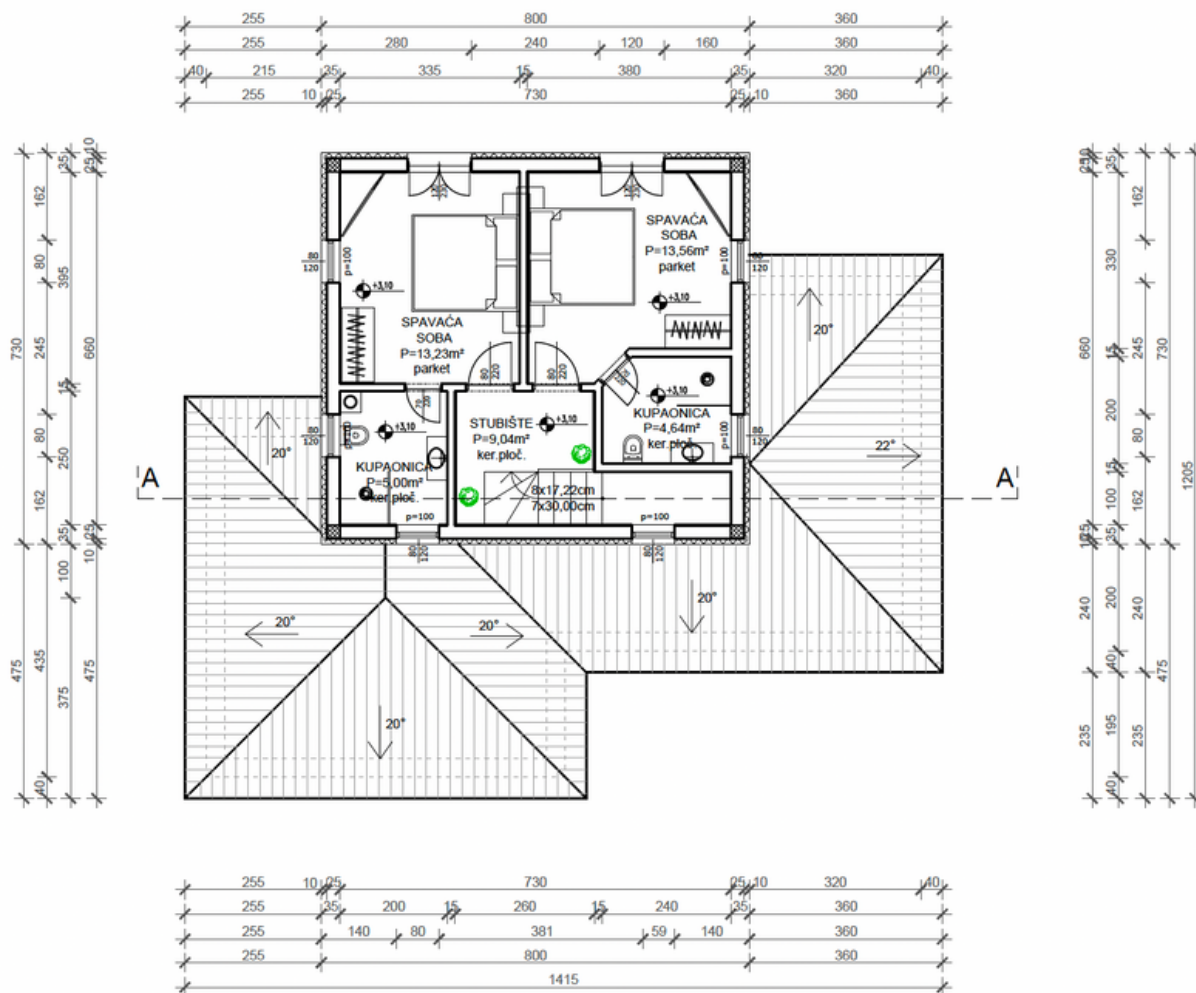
255 800 360
255 280 240 120 160 360
40 215 35 335 15 380 35 320 40
255 10 25 730 25 10 360

162 35 25 10
80 395
730 245 660
15
80 250
162
35 25
100 10
475 435 375 475
40

250 35
162
330
660 15 245 730
200
80
15
100 162 1205
105 35
240 200 240
40
475 475
235 195 235
40

SPAVAĆA SOBA P=13,56m² parket
SPAVAĆA SOBA P=13,23m² parket
STUBIŠTE P=9,04m² ker.ploč.
KUPAONICA P=4,64m² ker.ploč.
KUPAONICA P=5,00m² ker.ploč.
8x17,22cm 7x30,00cm
+3,10
+3,10
+3,10
+3,10
+3,10
80 120
p=100
80 220
80 220
80 220
80 220
20°
20°
22°
20°
20°
20°
20°
A
A

255 10 25 730 25 10 320 40
255 35 200 15 260 15 240 35 360
255 140 80 381 59 140 360
255 800 360
1415